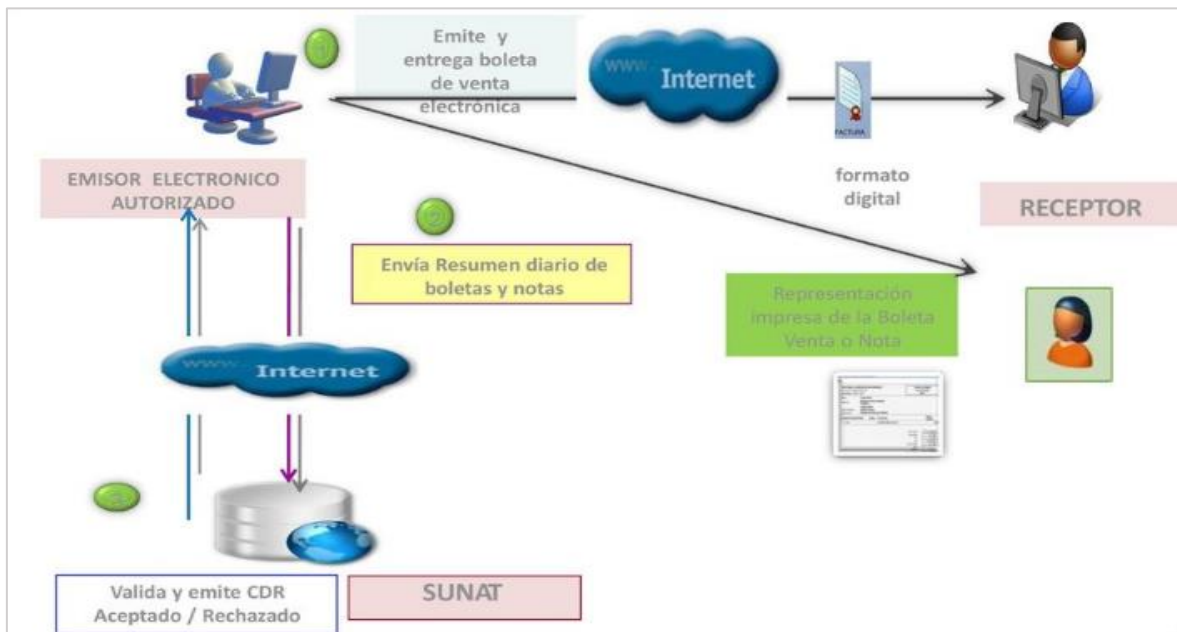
1

Emite y entrega boleta de venta electrónica

www. Internet

FACTURA

formato digital

EMISOR ELECTRONICO AUTORIZADO

RECEPTOR

2

Envía Resumen diario de boletas y notas

Representación impresa de la Boleta Venta o Nota

www. Internet

3

Valida y emite CDR Aceptado / Rechazado

SUNAT